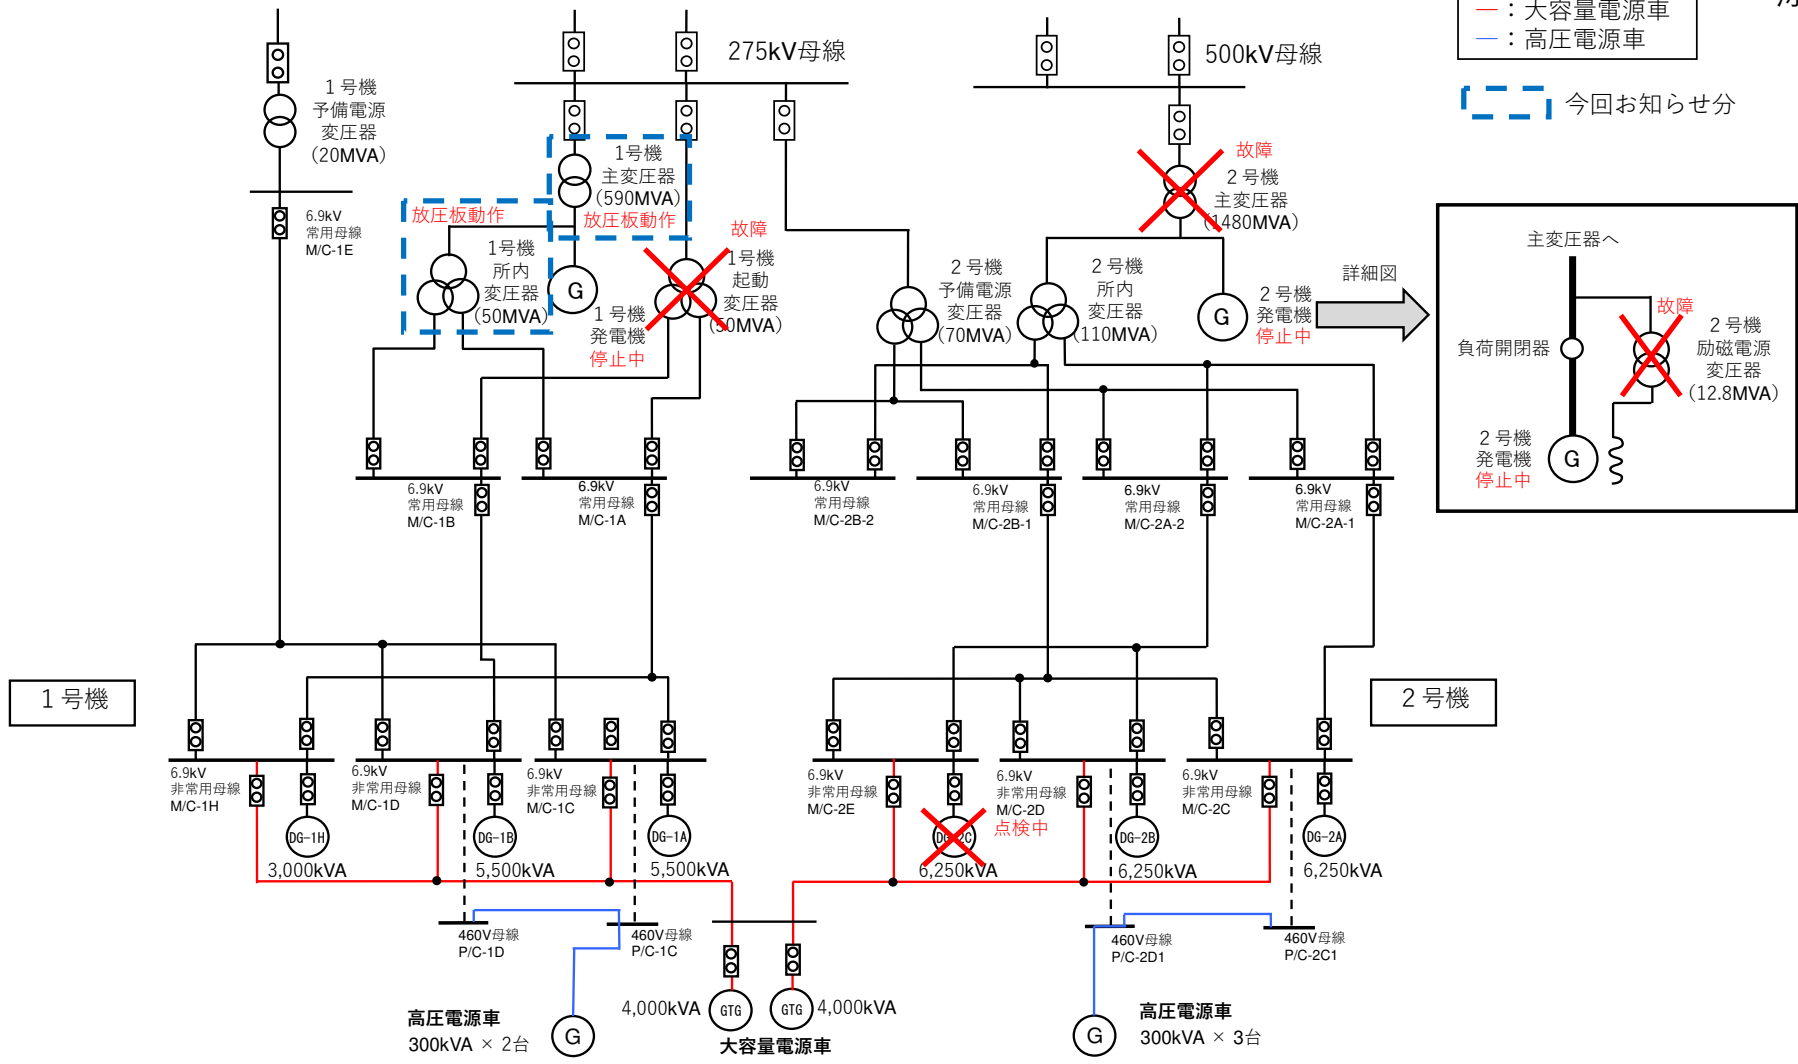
―：大容量電源車
―：高圧電源車

今回お知らせ分

275kV母線

500kV母線

1号機
予備電源
変圧器
(20MVA)

6.9kV
常用母線
M/C-1E

1号機
主変圧器
(590MVA)
放圧板動作

放圧板動作

1号機
所内
変圧器
(50MVA)

G

1号機
発電機
停止中

故障
1号機
起動
変圧器
(50MVA)

2号機
予備電源
変圧器
(70MVA)

故障
2号機
主変圧器
(1480MVA)

2号機
所内
変圧器
(110MVA)

G

2号機
発電機
停止中

詳細図

主変圧器へ

負荷開閉器

故障
2号機
励磁電源
変圧器
(12.8MVA)

2号機
発電機
停止中

G

6.9kV
常用母線
M/C-1B

6.9kV
常用母線
M/C-1A

6.9kV
常用母線
M/C-2B-2

6.9kV
常用母線
M/C-2B-1

6.9kV
常用母線
M/C-2A-2

6.9kV
常用母線
M/C-2A-1

1号機

2号機

6.9kV
非常用母線
M/C-1H

6.9kV
非常用母線
M/C-1D

6.9kV
非常用母線
M/C-1C

6.9kV
非常用母線
M/C-2E

6.9kV
非常用母線
M/C-2D
点検中

6.9kV
非常用母線
M/C-2C

DG-1H
3,000kVA

DG-1B
5,500kVA

DG-1A
5,500kVA

DG-2C
6,250kVA

DG-2B
6,250kVA

DG-2A
6,250kVA

460V母線
P/C-1D

460V母線
P/C-1C

460V母線
P/C-2D1

460V母線
P/C-2C1

4,000kVA
GTG

GTG
4,000kVA

大容量電源車

高圧電源車
300kVA × 2台

G

G

高圧電源車
300kVA × 3台